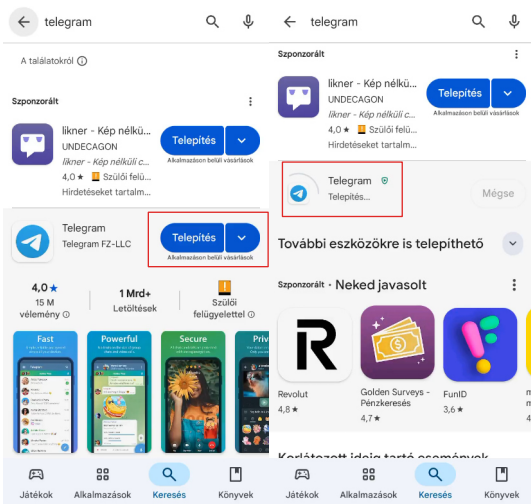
telegram

A találatokról ⓘ

Szponzorált

likner - Kép nélkü...
UNDECAGON
likner - Kép nélküli c...
4,0 ★ Szülői felü...
Hirdetéseket tartalm...

Telepítés
Alkalmazáson belüli vásárlások

Telegram
Telegram FZ-LLC

Telepítés
Alkalmazáson belüli vásárlások

4,0 ★
15 M vélemény ⓘ

1 Mrd+
Letöltések

Szülői felügyelettel ⓘ

Fast
Powerful
Secure
Priv

Játékok
Alkalmazások
Keresés
Könyvek

telegram

Szponzorált

likner - Kép nélkü...
UNDECAGON
likner - Kép nélküli c...
4,0 ★ Szülői felü...
Hirdetéseket tartalm...

Telepítés
Alkalmazáson belüli vásárlások

Telegram
Telepítés...

Mégse

További eszközökre is telepíthető

Szponzorált · Neked javasolt

Revolut
4,8 ★

Golden Surveys - Pénzkeresés
4,7 ★

FunID
3,6 ★

Korlátozott ideig tartó események

Játékok
Alkalmazások
Keresés
Könyvek